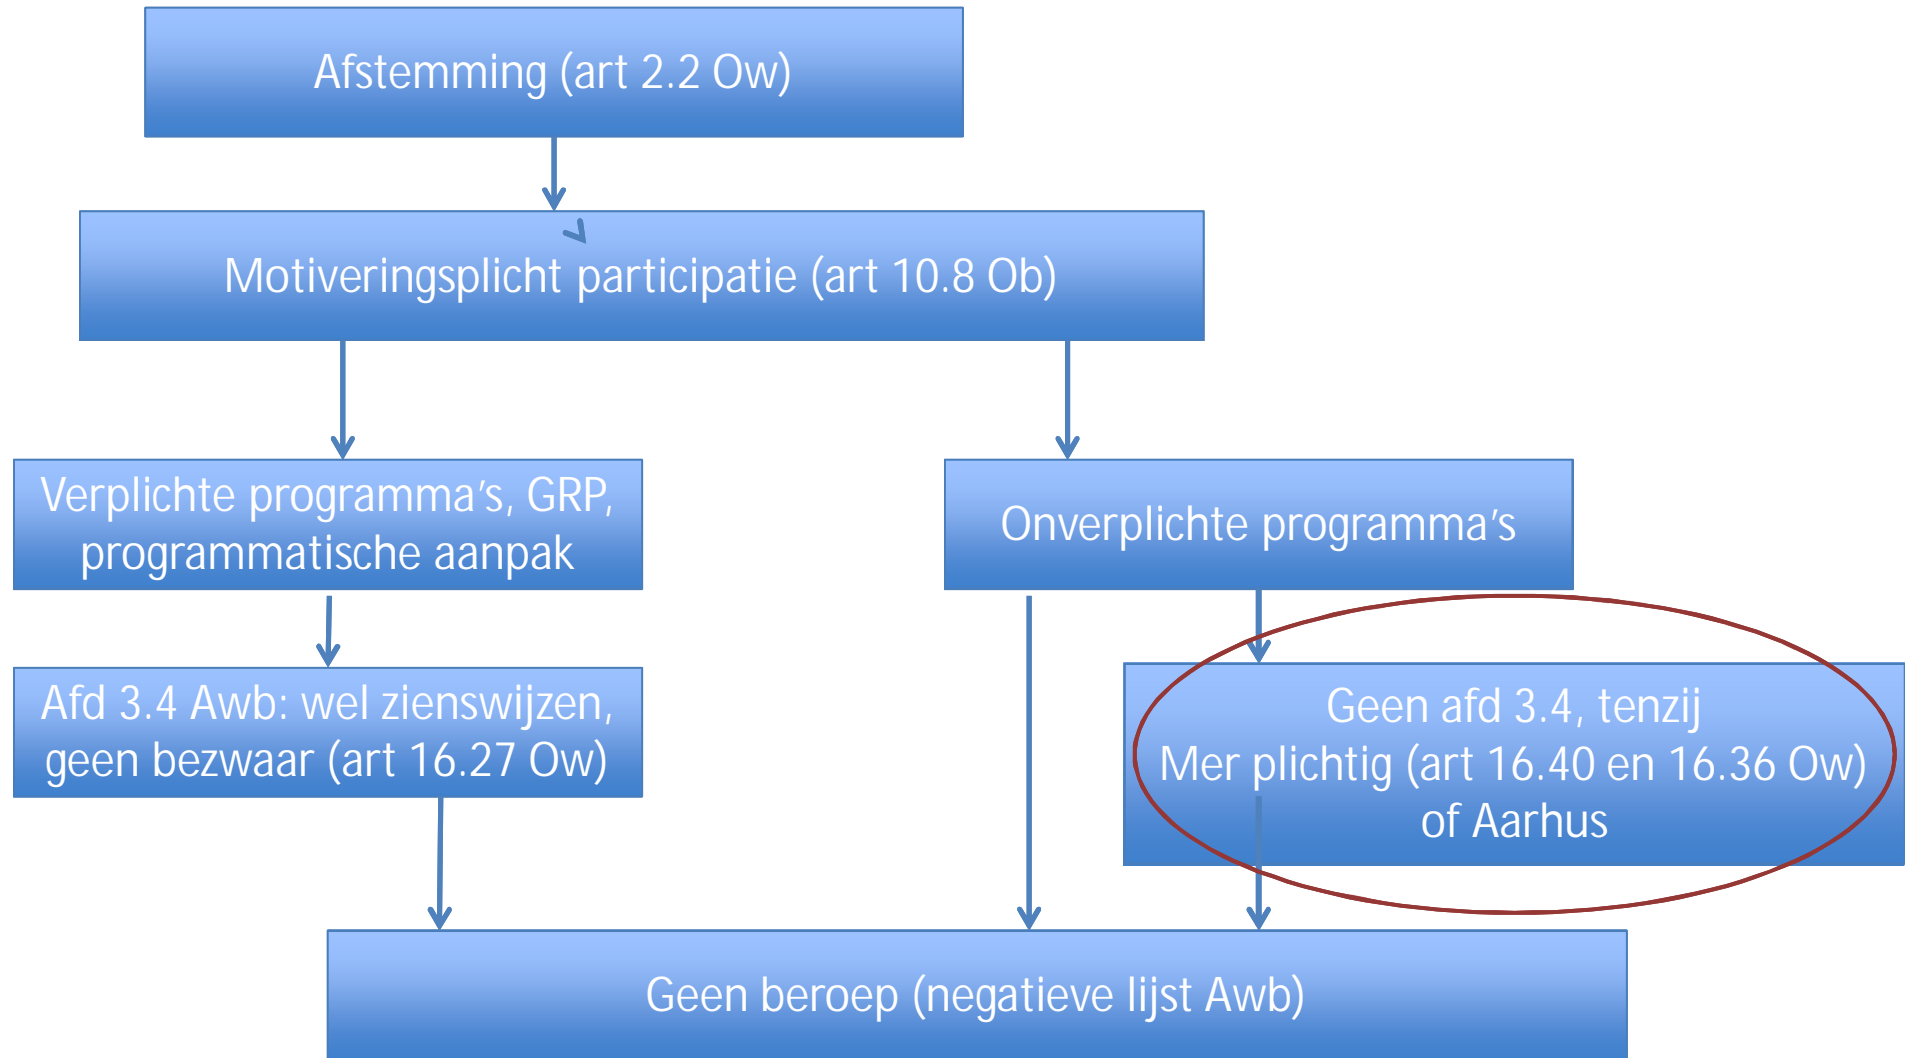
Afstemming (art 2.2 Ow)

Motiveringsplicht participatie (art 10.8 Ob)

Verplichte programma's, GRP, programmatische aanpak

Onverplichte programma's

Afd 3.4 Awb: wel zienswijzen, geen bezwaar (art 16.27 Ow)

Geen afd 3.4, tenzij
Mer plichtig (art 16.40 en 16.36 Ow)
of Aarhus

Geen beroep (negatieve lijst Awb)